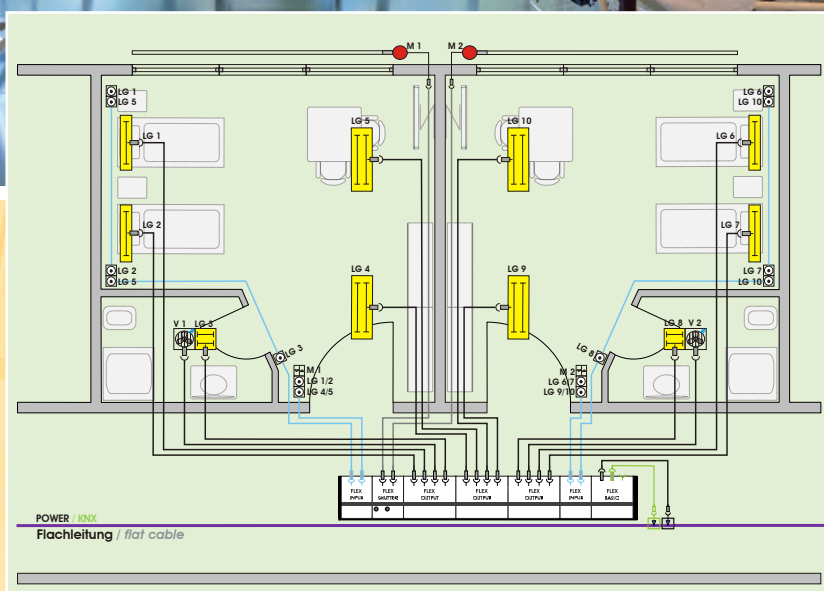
M 1
M 2
LG 1
LG 5
LG 6
LG 10
LG 1
LG 5
LG 10
LG 6
LG 2
LG 7
LG 2
LG 5
LG 7
LG 10
LG 4
LG 9
V 1
LG 3
LG 3
LG 8
V 2
LG 8
M 1
LG 1/2
LG 4/5
M 2
LG 6/7
LG 9/10
FLEX INPUT
FLEX SHUTTER
FLEX OUTPUT
FLEX OUTPUT
FLEX OUTPUT
FLEX INPUT
FLEX BASIC
POWER / KNX
Flachleitung / flat cable